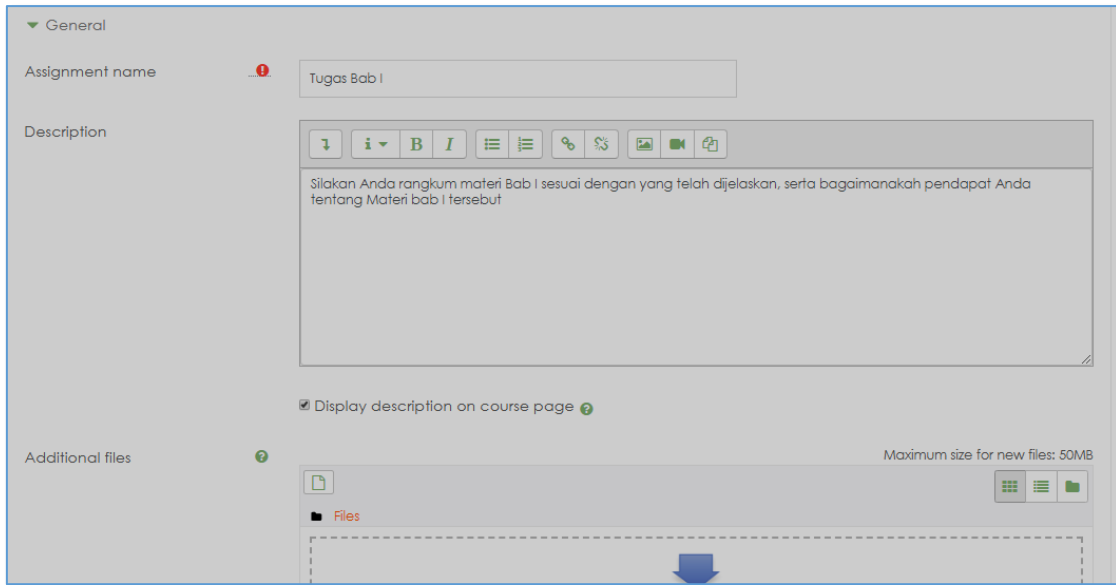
General

Assignment name

Tugas Bab I

Description

Silakan Anda rangkum materi Bab I sesuai dengan yang telah dijelaskan, serta bagaimanakah pendapat Anda tentang Materi bab I tersebut

Display description on course page

Additional files

Maximum size for new files: 50MB

Files